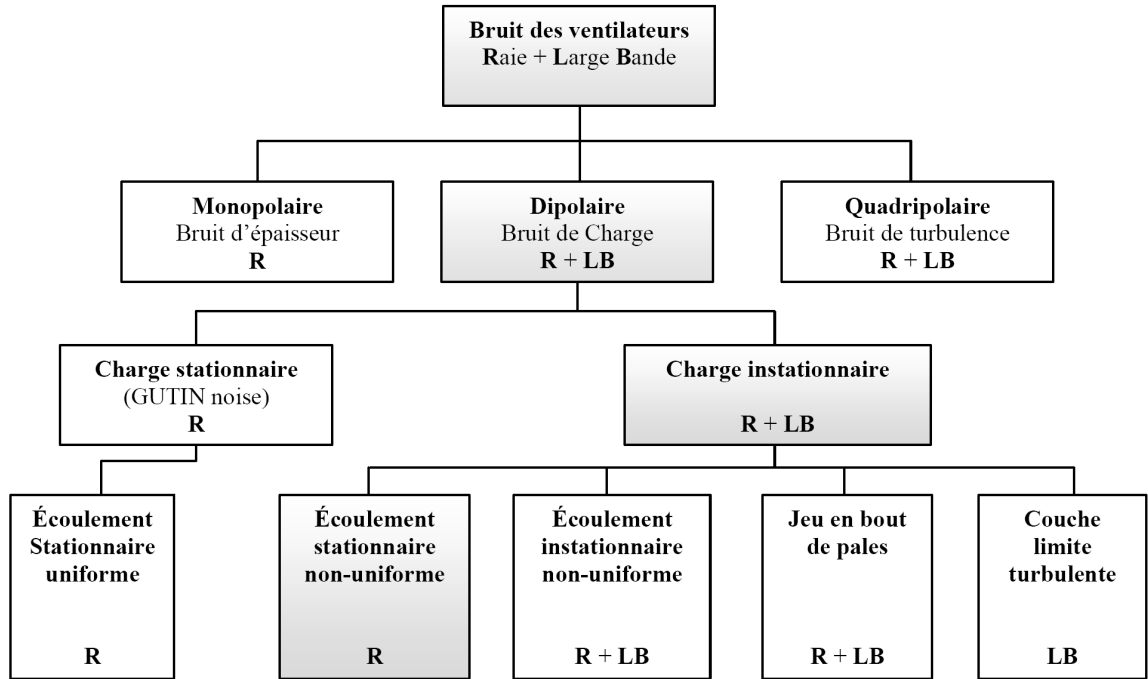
**Bruit des ventilateurs**
**R**aie + **L**arge **B**ande

**Monopolaire**
Bruit d'épaisseur
**R**

**Dipolaire**
Bruit de Charge
**R + LB**

**Quadripolaire**
Bruit de turbulence
**R + LB**

**Charge stationnaire**
(GUTIN noise)
**R**

**Charge instationnaire**
**R + LB**

**Écoulement Stationnaire uniforme**
**R**

**Écoulement stationnaire non-uniforme**
**R**

**Écoulement instationnaire non-uniforme**
**R + LB**

**Jeu en bout de pales**
**R + LB**

**Couche limite turbulente**
**LB**